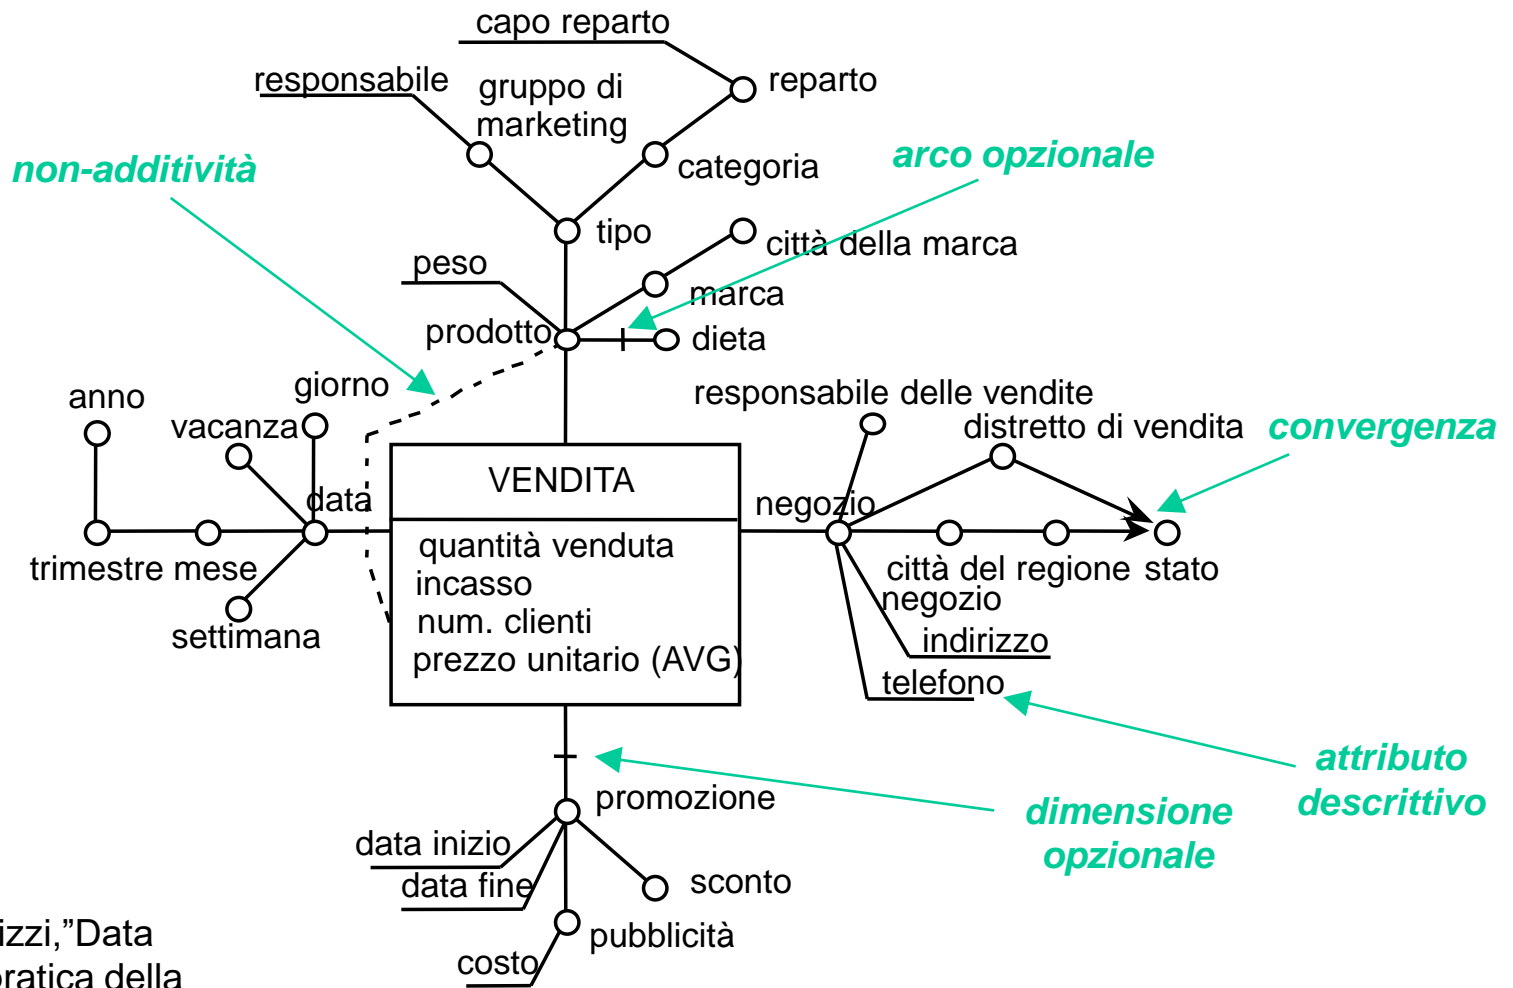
capo reparto

responsabile

gruppo di marketing

reparto

categoria

non-additività

arco opzionale

tipo

città della marca

peso

marca

prodotto

dieta

anno

giorno

responsabile delle vendite

vacanza

distretto di vendita

convergenza

VENDITA

data

negozio

quantità venduta
incasso
num. clienti
prezzo unitario (AVG)

trimestre

mese

città del negozio

regione

stato

settimana

indirizzo

telefono

attributo descrittivo

promozione

dimensione opzionale

data inizio

data fine

sconto

pubblicità

costo

izzi,"Data
ratica della